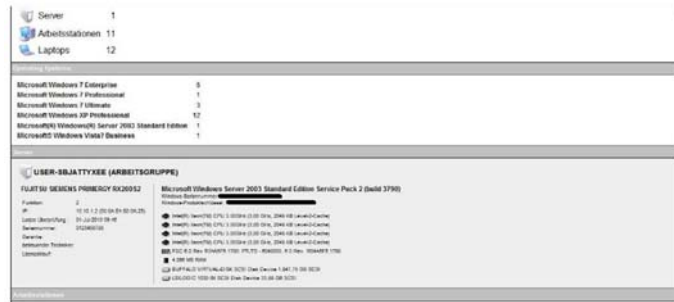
Server 1
Arbeitsstationen 11
Laptops 12

Operating Systems

| | |
|---|---|
| Microsoft Windows 7 Enterprise | 5 |
| Microsoft Windows 7 Professional | 1 |
| Microsoft Windows 7 Ultimate | 3 |
| Microsoft Windows XP Professional | 17 |
| Microsoft(R) Windows(R) Server 2003 Standard Edition | 1 |
| Microsoft® Windows Vista? Business | 1 |

Server

USER-SBJATTYXEE (ARBEITSGRUPPE)

FUJITSU SIEMENS PRIMERGY RX200S2

Funktion: 2
IP: 10.10.1.2 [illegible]
Letzte Überprüfung: 31-Jul-2013 09:48
Seriennummer: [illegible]
Benutzer:
bekannter Probleme:
Überwachung:

Microsoft Windows Server 2003 Standard Edition Service Pack 2 (build 3790)
Windows Seriennummer: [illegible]
Windows-Produktschlüssel: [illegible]

Intel(R) Xeon(TM) CPU 3.00GHz (3.00 GHz, 2048 KB Level2-Cache)
Intel(R) Xeon(TM) CPU 3.00GHz (3.00 GHz, 2048 KB Level2-Cache)
Intel(R) Xeon(TM) CPU 3.00GHz (3.00 GHz, 2048 KB Level2-Cache)
Intel(R) Xeon(TM) CPU 3.00GHz (3.00 GHz, 2048 KB Level2-Cache)
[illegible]
4.096 MB RAM
BUFFALO VIRTUAL-IO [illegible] SCSI Disk Device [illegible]
LSILOGIC 1030 IM SCSI Disk Device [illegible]

Arbeitsstationen